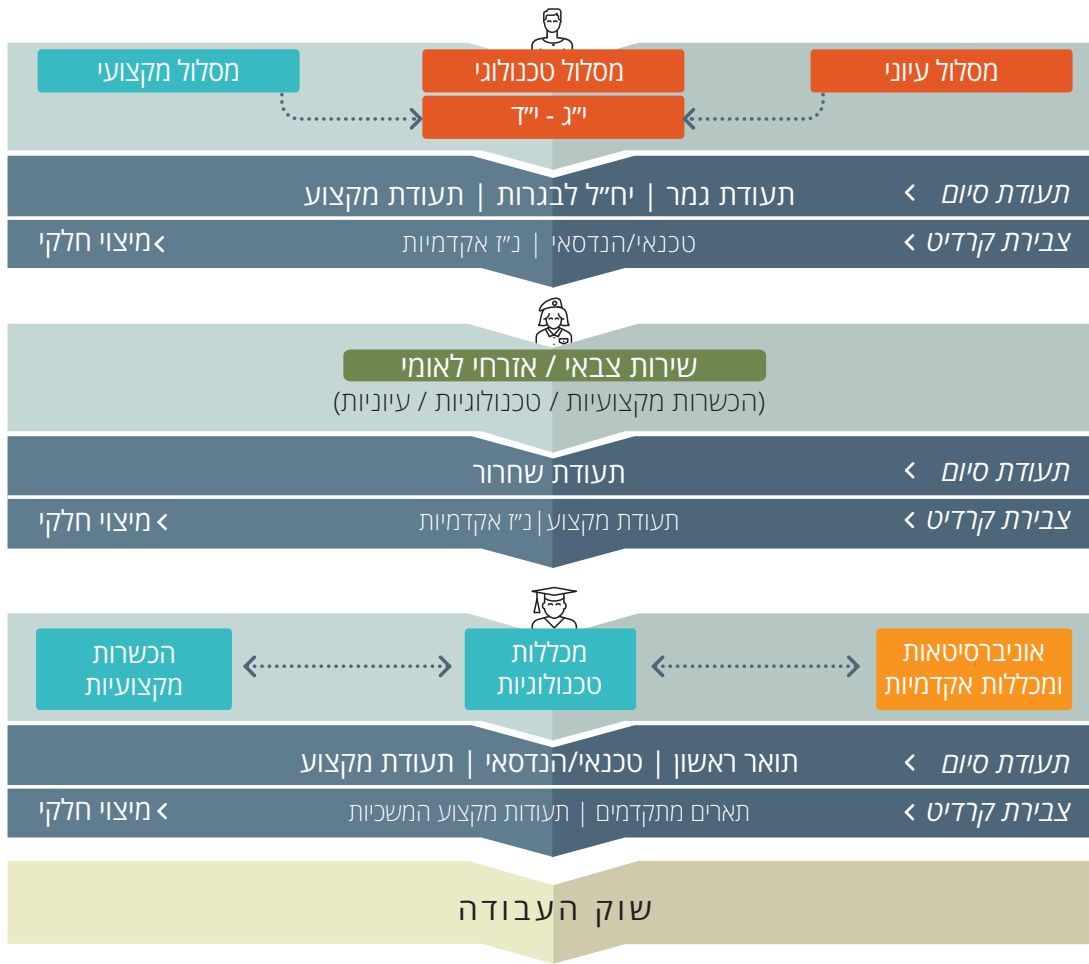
מסלול עיוני

מסלול טכנולוגי

י״ג - י״ד

מסלול מקצועי

תעודת סיום > תעודת גמר | יח״ל לבגרות | תעודת מקצוע

צבירת קרדיט > טכנאי/הנדסאי | נ״ז אקדמיות

מיצוי חלקי >

שירות צבאי / אזרחי לאומי

(הכשרות מקצועיות / טכנולוגיות / עיוניות)

תעודת סיום > תעודת שחרור

צבירת קרדיט > תעודת מקצוע | נ״ז אקדמיות

מיצוי חלקי >

אוניברסיטאות ומכללות אקדמיות

מכללות טכנולוגיות

הכשרות מקצועיות

תעודת סיום > תואר ראשון | טכנאי/הנדסאי | תעודת מקצוע

צבירת קרדיט > תארים מתקדמים | תעודות מקצוע המשכיות

מיצוי חלקי >

שוק העבודה